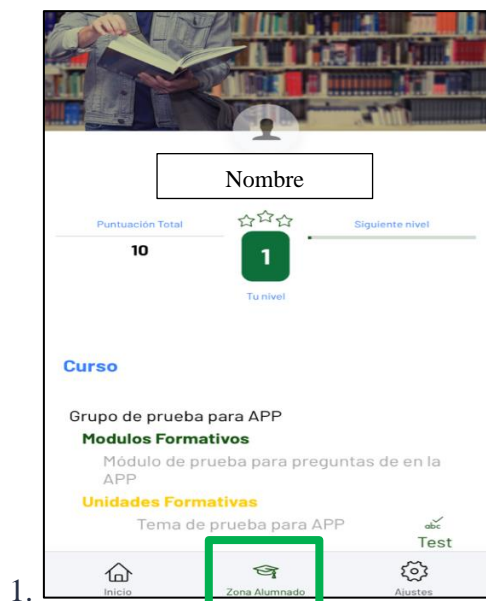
Nombre

Puntuación Total
10

1
Tu nivel

Siguiente nivel

Curso

Grupo de prueba para APP
Modulos Formativos
Módulo de prueba para preguntas de en la APP
Unidades Formativas
Tema de prueba para APP
Test

1. Inicio Zona Alumnado Ajustes